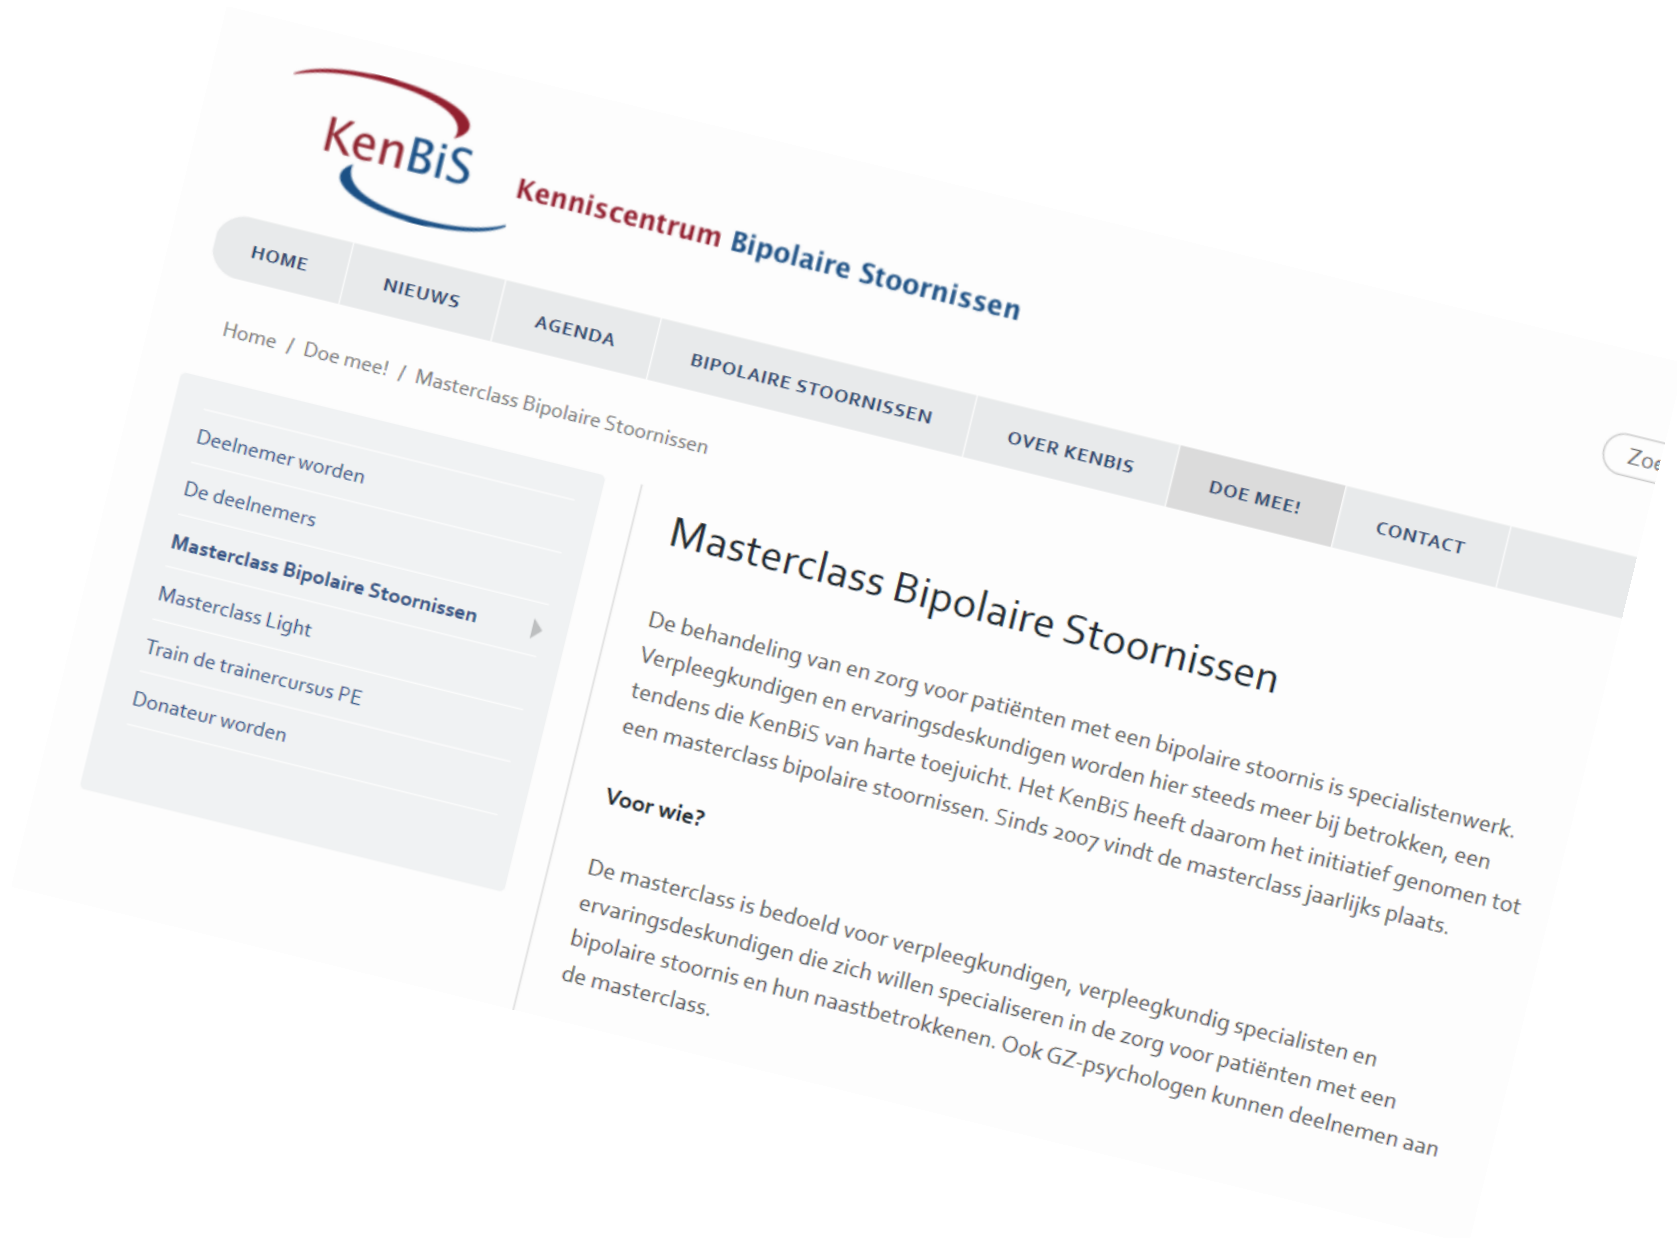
KenBiS

Kenniscentrum Bipolaire Stoornissen

HOME
NIEUWS
AGENDA
BIPOLAIRE STOORNISSEN
OVER KENBIS
DOE MEE!
CONTACT

Zoe

Home / Doe mee! / Masterclass Bipolaire Stoornissen

Deelnemer worden
De deelnemers
Masterclass Bipolaire Stoornissen
Masterclass Light
Train de trainercursus PE
Donateur worden

Masterclass Bipolaire Stoornissen

De behandeling van en zorg voor patiënten met een bipolaire stoornis is specialistenwerk. Verpleegkundigen en ervaringsdeskundigen worden hier steeds meer bij betrokken, een tendens die KenBiS van harte toejuicht. Het KenBiS heeft daarom het initiatief genomen tot een masterclass bipolaire stoornissen. Sinds 2007 vindt de masterclass jaarlijks plaats.

Voor wie?

De masterclass is bedoeld voor verpleegkundigen, verpleegkundig specialisten en ervaringsdeskundigen die zich willen specialiseren in de zorg voor patiënten met een bipolaire stoornis en hun naastbetrokkenen. Ook GZ-psychologen kunnen deelnemen aan de masterclass.